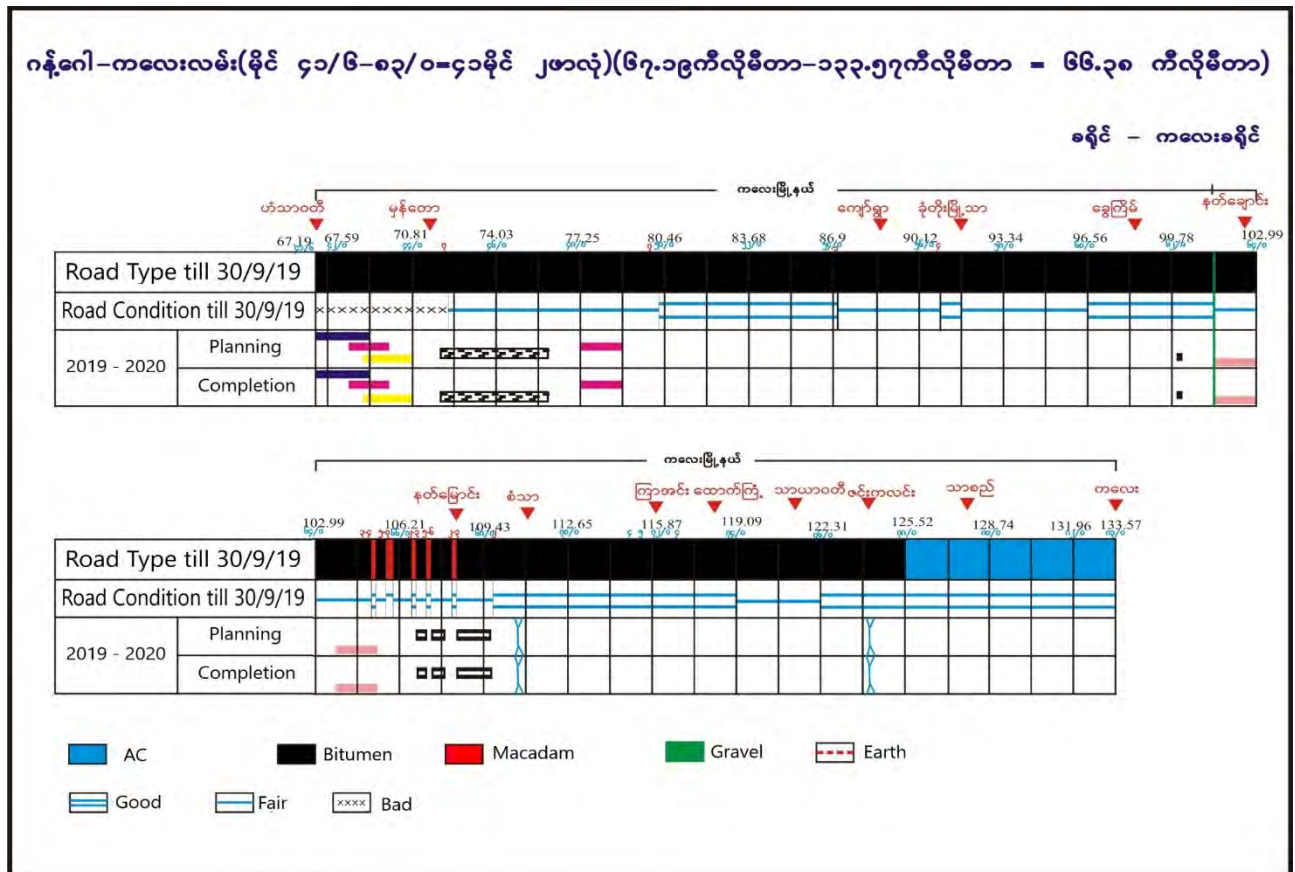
ဂန့်ဂေါ–ကလေးလမ်း(မိုင် ၄၁/၆–၈၃/၀=၄၁မိုင် ၂ဖာလုံ)(၆၇.၁၉ကီလိုမီတာ–၁၃၃.၅၇ကီလိုမီတာ = ၆၆.၃၈ ကီလိုမီတာ)

ခရိုင် – ကလေးခရိုင်

ကလေးမြို့နယ်

ဟံသာဝတီ မုန်တော ကျောက်ရွာ ခုံတိုးမြို့သာ ခွေးကြိမ် နတ်ချောင်း

67.19 67.59 70.81 74.03 77.25 80.46 83.68 86.9 90.12 93.34 96.56 99.78 102.99

| Road Type till 30/9/19 | |
|---|---|
| Road Condition till 30/9/19 | |
| 2019 - 2020 | Planning |
| | Completion |

ကလေးမြို့နယ်

နတ်မြောင်း စံသာ ကြာအင်း ထောက်ကြံ့ သာယာဝတီ ဖင်းကလင်း သာစည် ကလေး

102.99 106.21 109.43 112.65 115.87 119.09 122.31 125.52 128.74 131.96 133.57

| Road Type till 30/9/19 | |
|---|---|
| Road Condition till 30/9/19 | |
| 2019 - 2020 | Planning |
| | Completion |

AC Bitumen Macadam Gravel Earth

Good Fair xxxx Bad